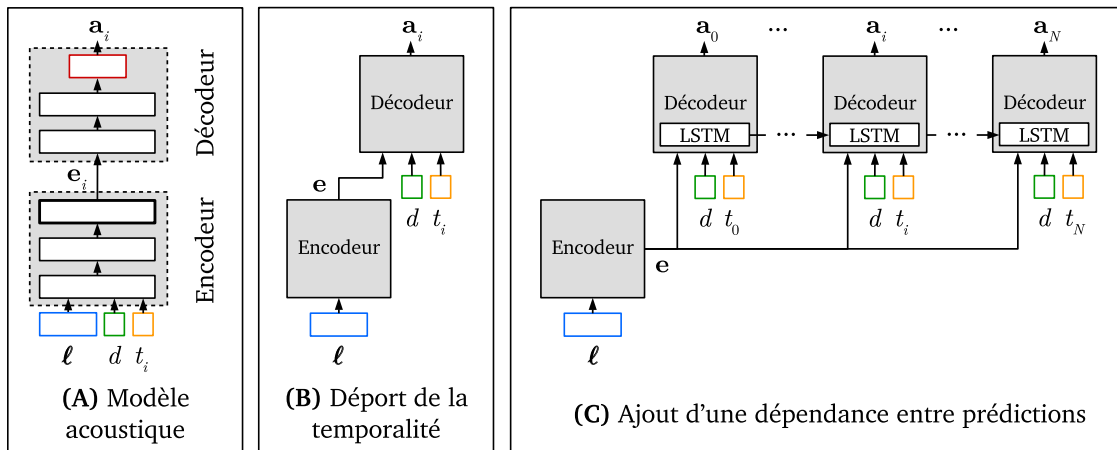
$\mathbf{a}_i$

Décodeur

$\mathbf{e}_i$

Encodeur

$\boldsymbol{\ell}$ $d$ $t_i$

**(A)** Modèle acoustique

$\mathbf{a}_i$

Décodeur

$\mathbf{e}$

Encodeur

$d$ $t_i$

$\boldsymbol{\ell}$

**(B)** Déport de la temporalité

$\mathbf{a}_0$ ... $\mathbf{a}_i$ ... $\mathbf{a}_N$

Décodeur LSTM ... Décodeur LSTM ... Décodeur LSTM

$d$ $t_0$ $d$ $t_i$ $d$ $t_N$

Encodeur

$\mathbf{e}$

$\boldsymbol{\ell}$

**(C)** Ajout d'une dépendance entre prédictions